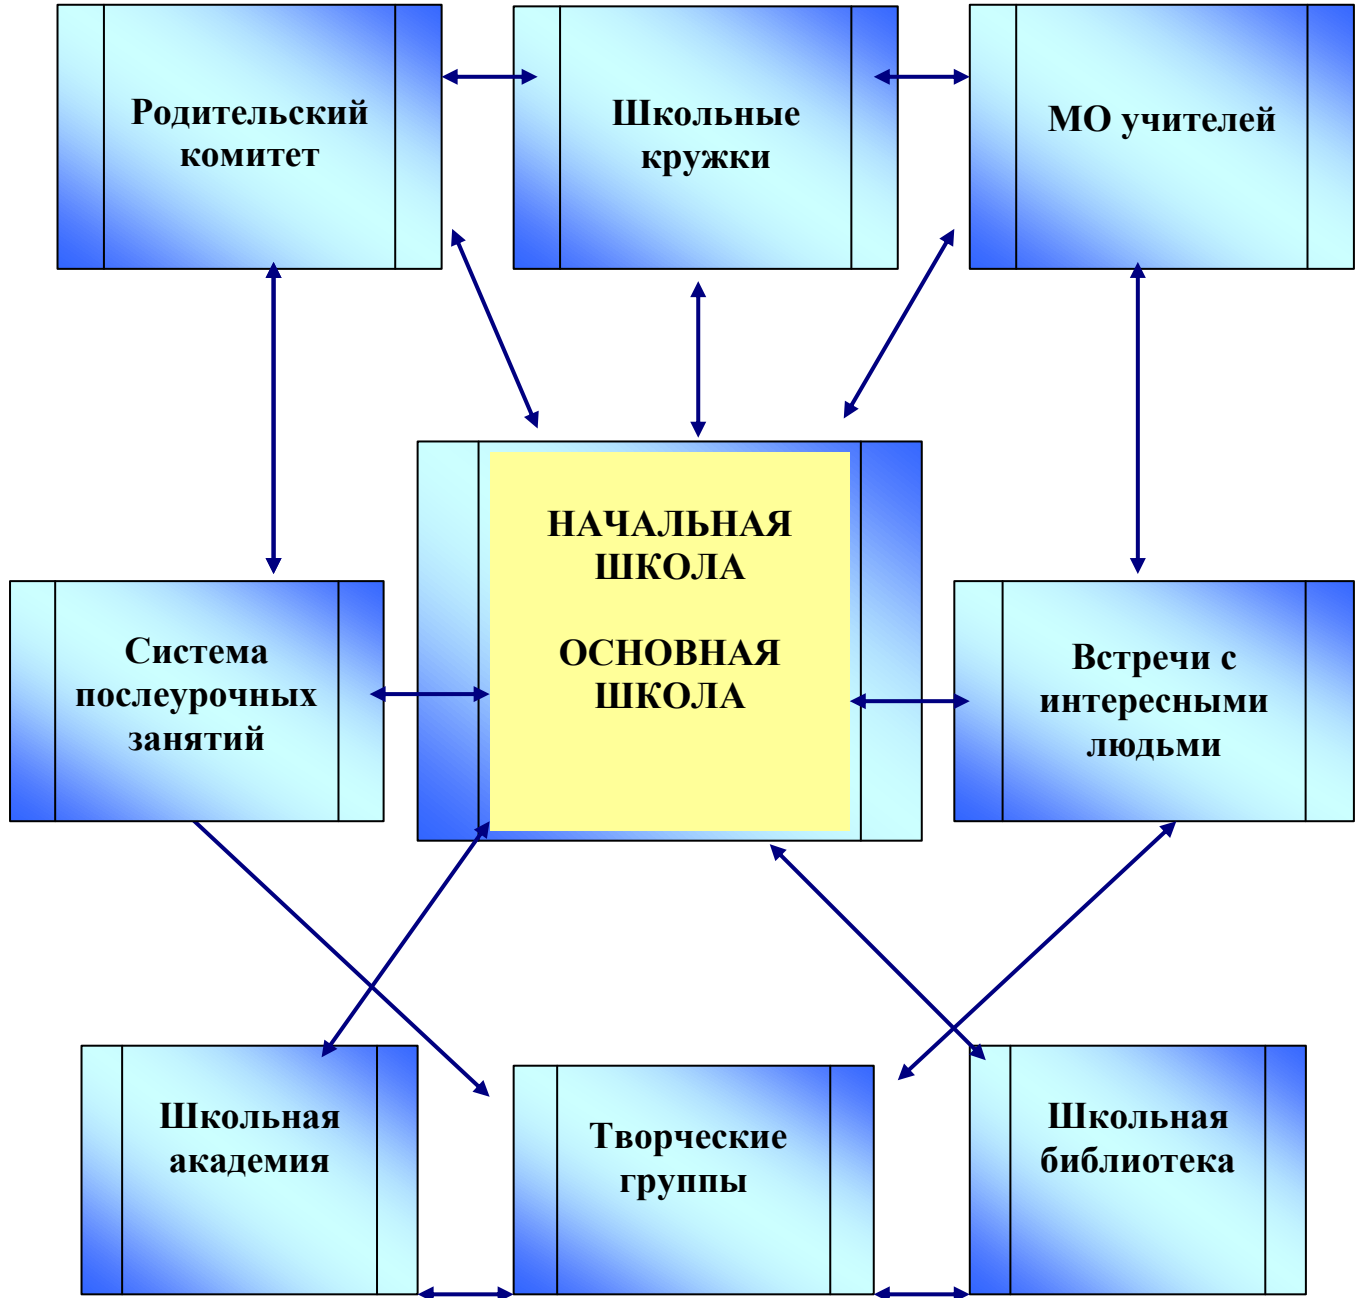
Родительский комитет

Школьные кружки

МО учителей

НАЧАЛЬНАЯ ШКОЛА

ОСНОВНАЯ ШКОЛА

Система послеурочных занятий

Встречи с интересными людьми

Школьная академия

Творческие группы

Школьная библиотека